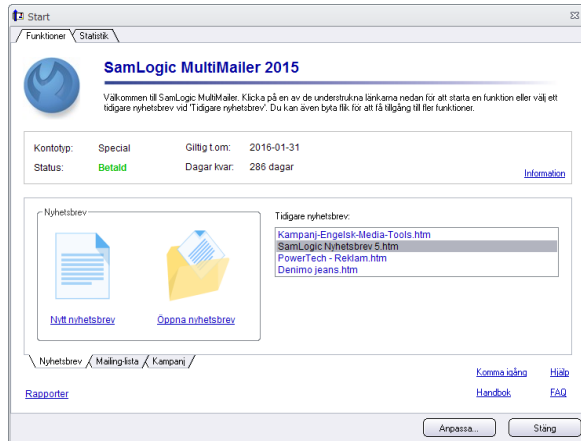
Start

Funktioner | Statistik

SamLogic MultiMailer 2015

Välkommen till SamLogic MultiMailer. Klicka på en av de understrukna länkarna nedan för att starta en funktion eller välj ett tidigare nyhetsbrev vid 'Tidigare nyhetsbrev'. Du kan även byta flik för att få tillgång till fler funktioner.

Kontotyp: Special
Status: Betald
Giltig t.om: 2016-01-31
Dagar kvar: 286 dagar
Information

Nyhetsbrev
Nytt nyhetsbrev
Öppna nyhetsbrev

Tidigare nyhetsbrev:
Kampanj-Engelsk-Media-Tools.htm
SamLogic Nyhetsbrev 5.htm
PowerTech - Reklam.htm
Denimo jeans.htm

Nyhetsbrev | Mailing-lista | Kampanj

Komma igång
Hjälp
Handbok
FAQ
Rapporter

Anpassa...
Stäng